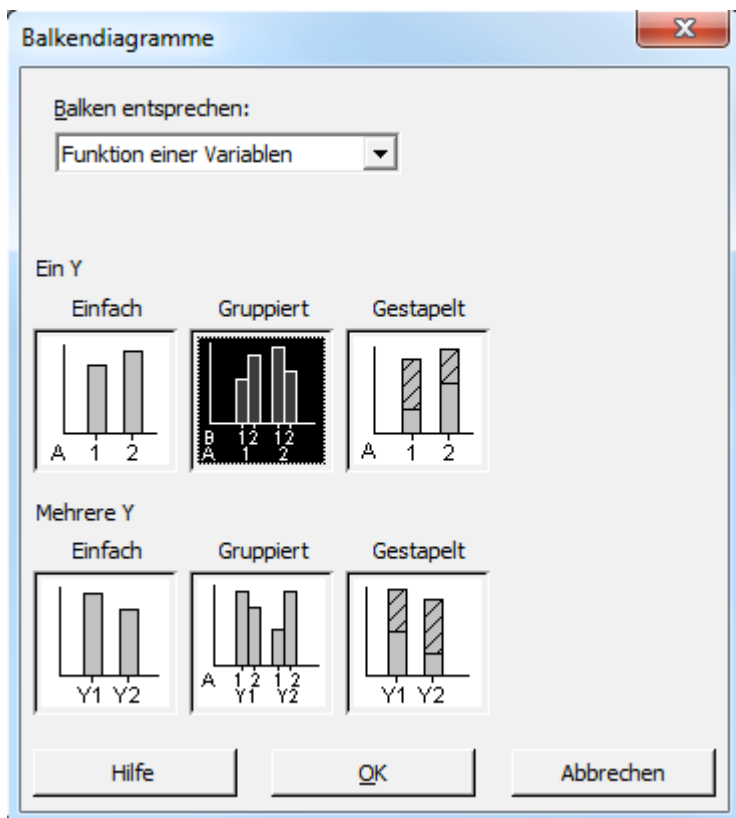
Balkendiagramme

Balken entsprechen:

Funktion einer Variablen

Ein Y

Einfach

A 1 2

Gruppiert

B 1 2 1 2
A 1 2

Gestapelt

A 1 2

Mehrere Y

Einfach

Y1 Y2

Gruppiert

A 1 2 1 2
Y1 Y2

Gestapelt

Y1 Y2

Hilfe

OK

Abbrechen